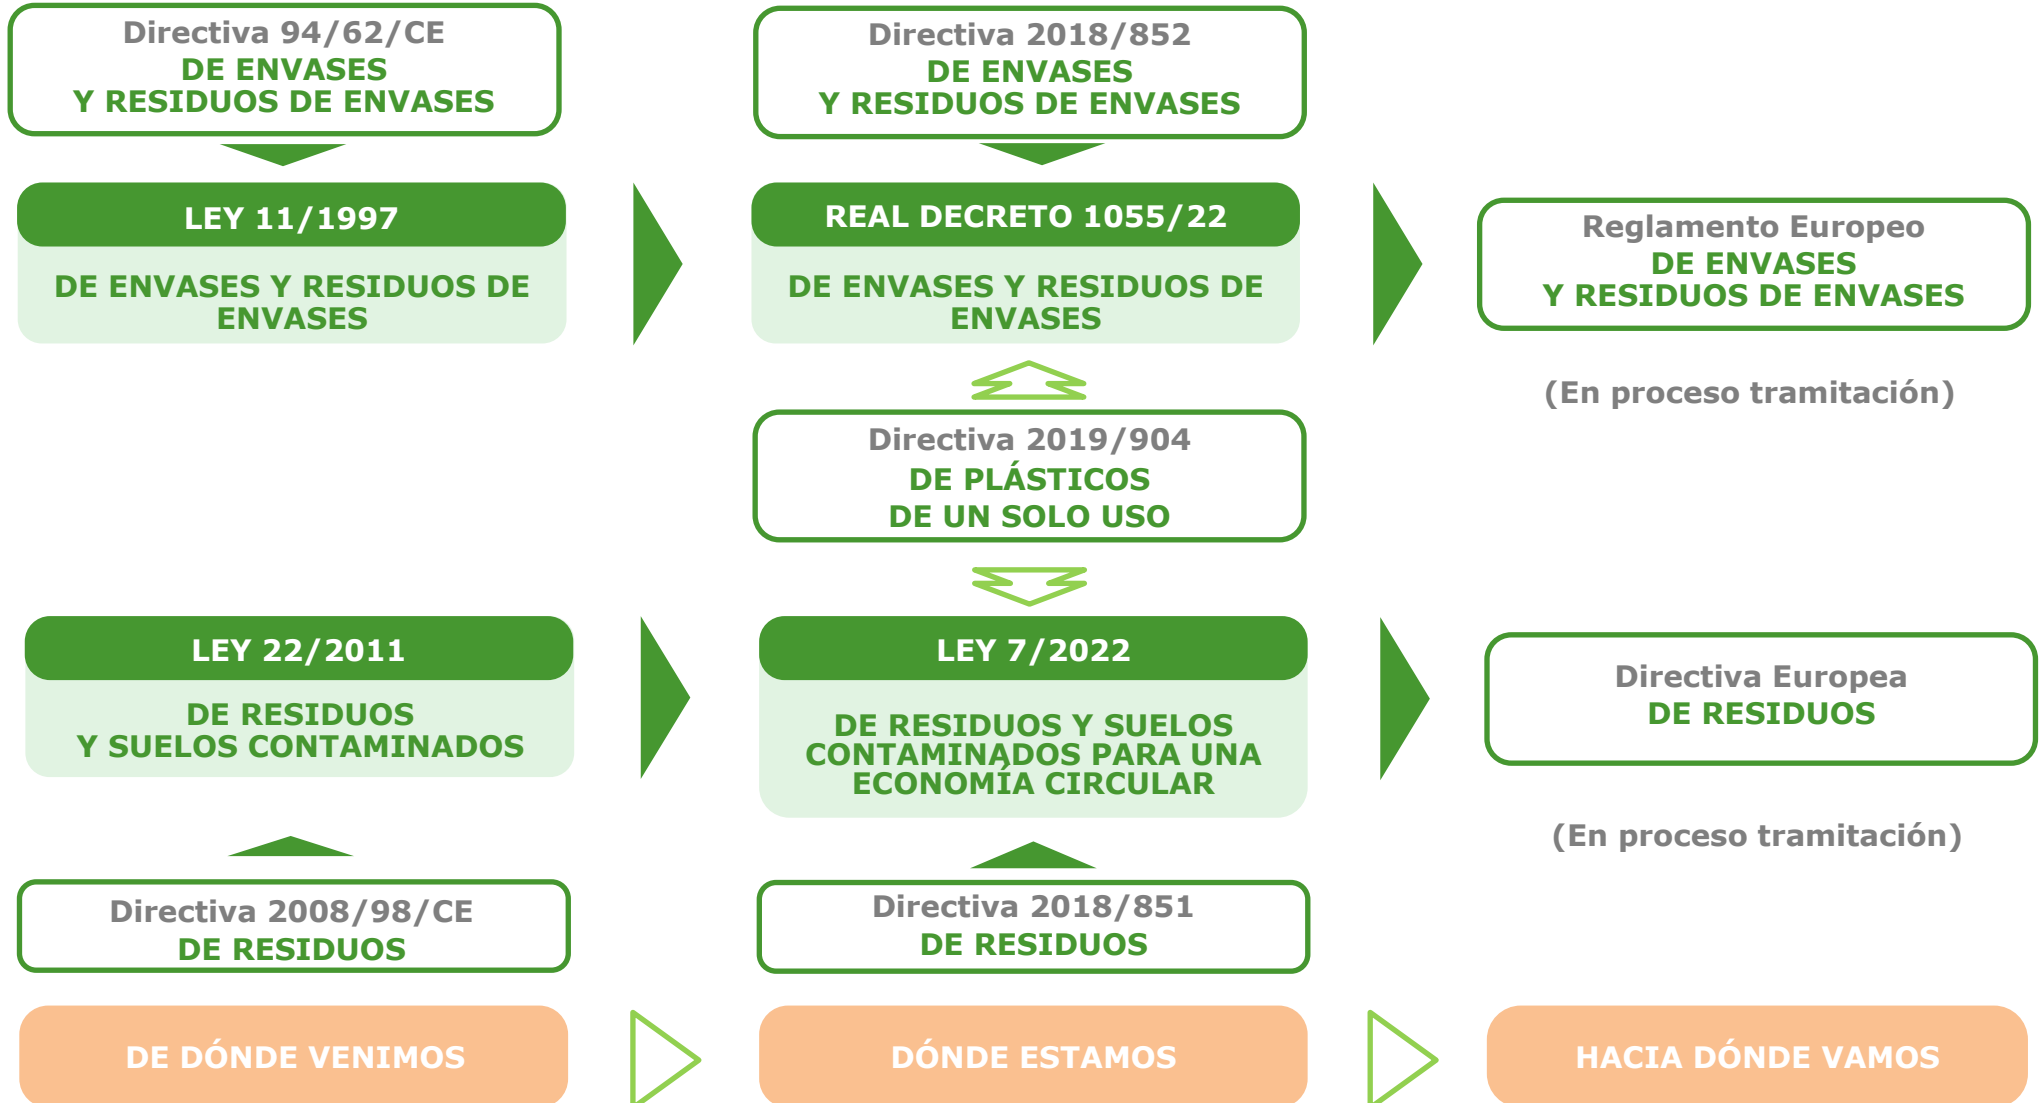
Directiva 94/62/CE
DE ENVASES
Y RESIDUOS DE ENVASES

LEY 11/1997

DE ENVASES Y RESIDUOS DE ENVASES

LEY 22/2011

DE RESIDUOS
Y SUELOS CONTAMINADOS

Directiva 2008/98/CE
DE RESIDUOS

DE DÓNDE VENIMOS

Directiva 2018/852
DE ENVASES
Y RESIDUOS DE ENVASES

REAL DECRETO 1055/22

DE ENVASES Y RESIDUOS DE ENVASES

Directiva 2019/904
DE PLÁSTICOS
DE UN SOLO USO

LEY 7/2022

DE RESIDUOS Y SUELOS CONTAMINADOS PARA UNA ECONOMÍA CIRCULAR

Directiva 2018/851
DE RESIDUOS

DÓNDE ESTAMOS

Reglamento Europeo
DE ENVASES
Y RESIDUOS DE ENVASES

(En proceso tramitación)

Directiva Europea
DE RESIDUOS

(En proceso tramitación)

HACIA DÓNDE VAMOS